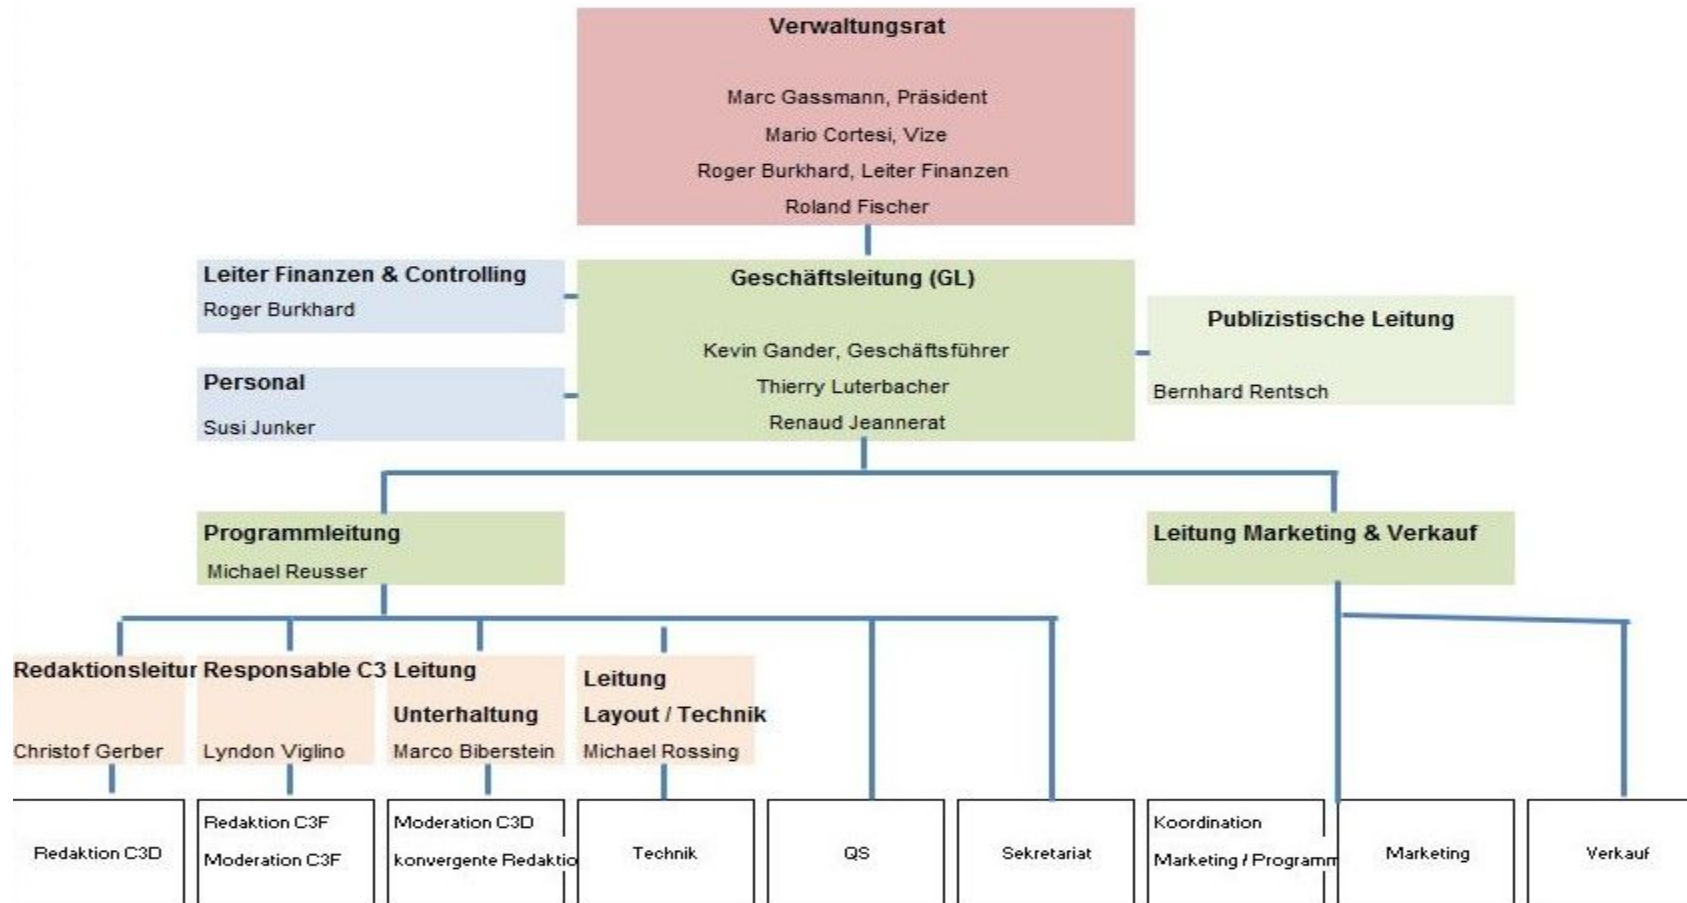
Verwaltungsrat

Marc Gassmann, Präsident
Mario Cortesi, Vize
Roger Burkhard, Leiter Finanzen
Roland Fischer

Leiter Finanzen & Controlling
Roger Burkhard

Personal
Susi Junker

Geschäftsleitung (GL)

Kevin Gander, Geschäftsführer
Thierry Luterbacher
Renaud Jeannerat

Publizistische Leitung

Bernhard Rentsch

Programmleitung
Michael Reusser

Leitung Marketing & Verkauf

Redaktionsleitur
Christof Gerber

Responsable C3
Lyndon Viglino

Leitung
Unterhaltung
Marco Biberstein

Leitung
Layout / Technik
Michael Rossing

Redaktion C3D

Redaktion C3F
Moderation C3F

Moderation C3D
konvergente Redaktio

Technik

QS

Sekretariat

Koordination
Marketing / Programm

Marketing

Verkauf